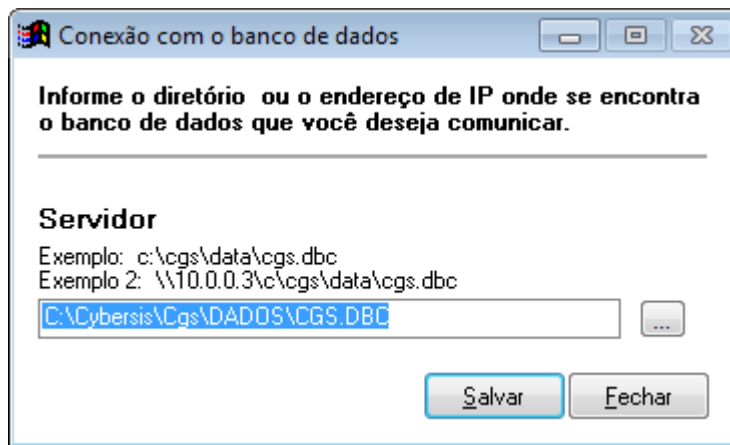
Conexão com o banco de dados

Informe o diretório  ou o endereço de IP onde se encontra o banco de dados que você deseja comunicar.

Servidor

Exemplo:  c:\cgs\data\cgs.dbc
Exemplo 2:  \\10.0.0.3\c\cgs\data\cgs.dbc

C:\Cybersis\Cgs\DADOS\CGS.DBC

...

Salvar

Fechar